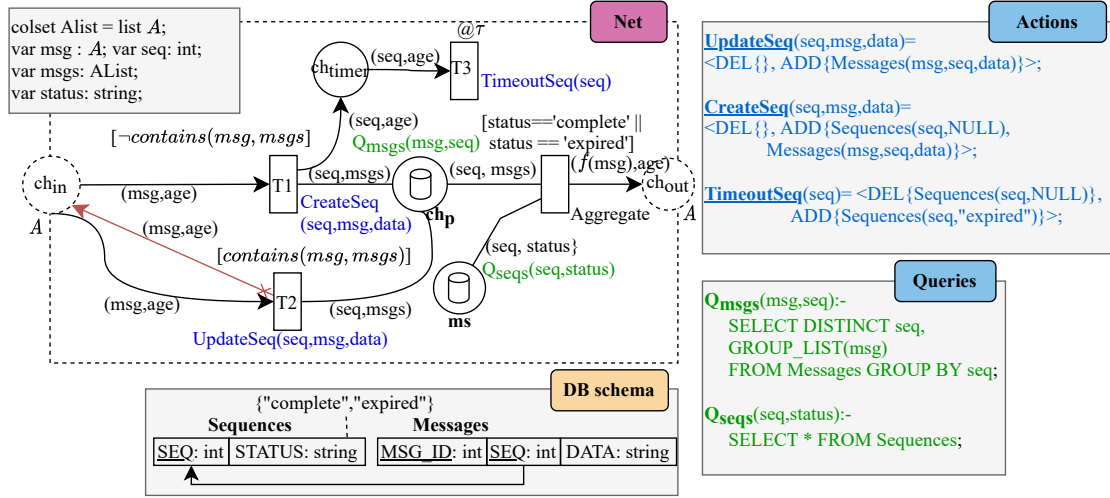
colset Alist = list $A$;
var msg : $A$; var seq: int;
var msgs: AList;
var status: string;

Net

$@\tau$

ch$_{timer}$

(seq,age)

T3

TimeoutSeq(seq)

(seq,age)

$[\neg contains(msg, msgs)]$

Q$_{msgs}$(msg,seq)

[status=='complete' || status == 'expired']

ch$_{in}$

(msg,age)

T1

(seq,msgs)

(seq, msgs)

$(f(msg),age)$

ch$_{out}$

$A$

CreateSeq (seq,msg,data)

ch$_p$

Aggregate

$A$

(msg,age)

(seq, status}

$[contains(msg, msgs)]$

Q$_{seqs}$(seq,status)

(msg,age)

T2

(seq,msgs)

ms

UpdateSeq(seq,msg,data)

Actions

UpdateSeq(seq,msg,data)=
<DEL{}, ADD{Messages(msg,seq,data)}>;

CreateSeq(seq,msg,data)=
<DEL{}, ADD{Sequences(seq,NULL), Messages(msg,seq,data)}>;

TimeoutSeq(seq)= <DEL{Sequences(seq,NULL)}, ADD{Sequences(seq,"expired")}>;

Queries

Q$_{msgs}$(msg,seq):-
SELECT DISTINCT seq,
GROUP_LIST(msg)
FROM Messages GROUP BY seq;

Q$_{seqs}$(seq,status):-
SELECT * FROM Sequences;

DB schema

{"complete","expired"}

Sequences

| SEQ: int | STATUS: string |
|---|---|

Messages

| MSG_ID: int | SEQ: int | DATA: string |
|---|---|---|